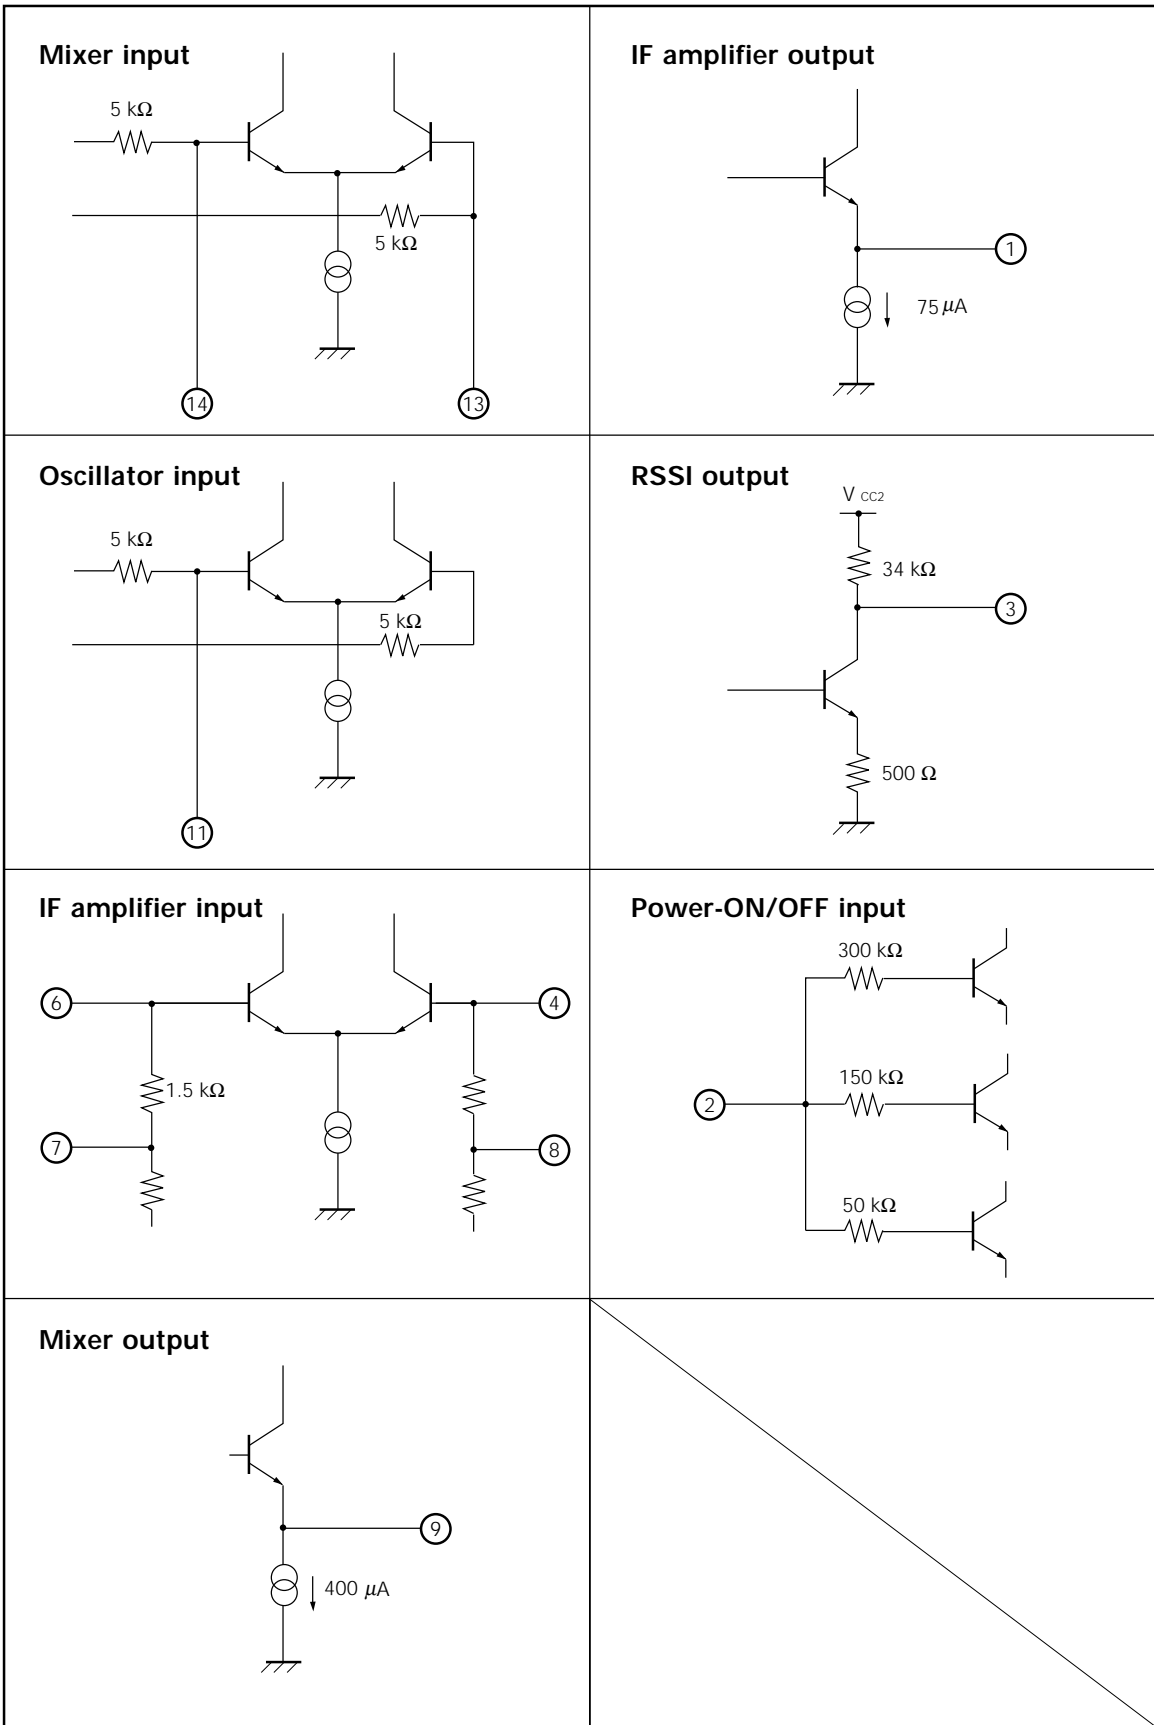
| | |
|---|---|
| **Mixer input**<br>5 kΩ<br>5 kΩ<br>14<br>13 | **IF amplifier output**<br>1<br>75 μA |
| **Oscillator input**<br>5 kΩ<br>5 kΩ<br>11 | **RSSI output**<br>$V_{CC2}$<br>34 kΩ<br>3<br>500 Ω |
| **IF amplifier input**<br>6<br>4<br>1.5 kΩ<br>7<br>8 | **Power-ON/OFF input**<br>300 kΩ<br>150 kΩ<br>2<br>50 kΩ |
| **Mixer output**<br>9<br>400 μA | |